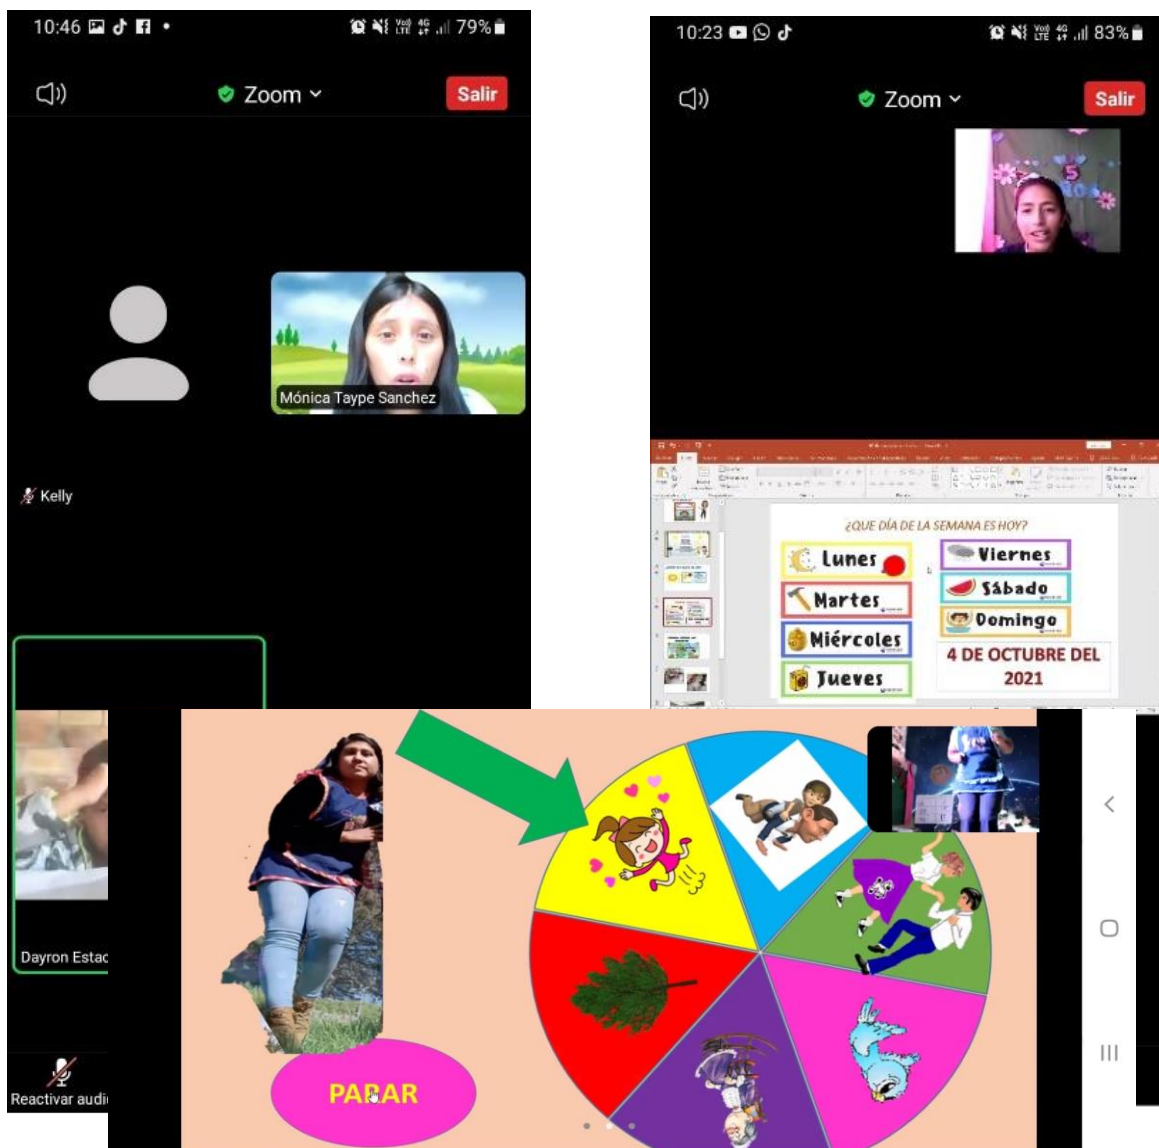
10:46 79%

Zoom

Salir

Mónica Taype Sanchez

Kelly

Dayron Estac

Reactivar audi

10:23 83%

Zoom

Salir

¿QUE DÍA DE LA SEMANA ES HOY?

Lunes

Martes

Miércoles

Jueves

Viernes

Sábado

Domingo

4 DE OCTUBRE DEL 2021

PARAR